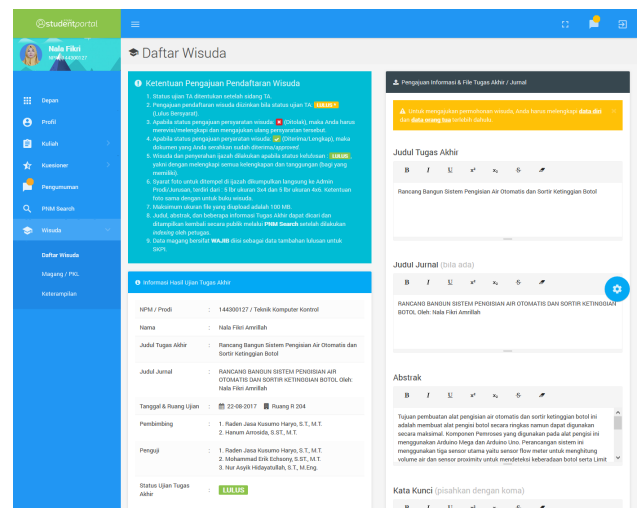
studentportal

Nala Fikri
NPM 144300127

Depan
Profil
Kuliah
Kuesioner
Pengumuman
PNM Search
Wisuda
Daftar Wisuda
Magang / PKL
Keterampilan

Daftar Wisuda

Ketentuan Pengajuan Pendaftaran Wisuda

1. Status ujian TA ditentukan setelah sidang TA.
2. Pengajuan pendaftaran wisuda diizinkan bila status ujian TA LULUS (Lulus Bersyarat).
3. Apabila status pengajuan persyaratan wisuda (Ditolak), maka Anda harus merevisi/melengkapi dan mengajukan ulang persyaratan tersebut.
4. Apabila status pengajuan persyaratan wisuda (Diterima/Lengkap), maka dokumen yang Anda serahkan sudah diterima/approved
5. Wisuda dan penyerahan ijazah dilakukan apabila status kelulusan: LULUS, yaitu dengan melengkapi semua kelengkapan dan tanggungan (bagi yang memiliki).
6. Syarat foto untuk ditempel di ijazah dikumpulkan langsung ke Admin Prodi/Jurusan, terdiri dari : 5 lbr ukuran 3x4 dan 5 lbr ukuran 4x6. Ketentuan foto sama dengan untuk buku wisuda.
7. Maksimum ukuran file yang diupload adalah 100 MB.
8. Judul, abstrak, dan beberapa informasi Tugas Akhir dapat dicari dan ditampilkan kembali secara publik melalui PNM Search setelah dilakukan indexing oleh petugas.
9. Data magang bersifat WAJIB diisi sebagai data tambahan lulusan untuk SKPI.

Informasi Hasil Ujian Tugas Akhir

| | | |
|---|---|---|
| NPM / Prodi | : | 144300127 / Teknik Komputer Kontrol |
| Nama | : | Nala Fikri Amrillah |
| Judul Tugas Akhir | : | Rancang Bangun Sistem Pengisian Air Otomatis dan Sortir Ketinggian Botol |
| Judul Jurnal | : | RANCANG BANGUN SISTEM PENGISIAN AIR OTOMATIS DAN SORTIR KETINGGIAN BOTOL Oleh: Nala Fikri Amrillah |
| Tanggal & Ruang Ujian | : | 22-08-2017 Ruang R 204 |
| Pembimbing | : | 1. Raden Jasa Kusumo Haryo, S.T., M.T. 2. Hanum Arrosida, S.ST., M.T. |
| Penguji | : | 1. Raden Jasa Kusumo Haryo, S.T., M.T. 2. Mohammad Erik Echsony, S.ST., M.T. 3. Nur Asyik Hidayatullah, S.T., M.Eng. |
| Status Ujian Tugas Akhir | : | LULUS |

Pengajuan Informasi & File Tugas Akhir / Jurnal

Untuk mengajukan permohonan wisuda, Anda harus melengkapi data diri dan data orang tua terlebih dahulu.

Judul Tugas Akhir
B I U x² x₂ S
Rancang Bangun Sistem Pengisian Air Otomatis dan Sortir Ketinggian Botol

Judul Jurnal (bila ada)
B I U x² x₂ S
RANCANG BANGUN SISTEM PENGISIAN AIR OTOMATIS DAN SORTIR KETINGGIAN BOTOL Oleh: Nala Fikri Amrillah

Abstrak
B I U x² x₂ S
Tujuan pembuatan alat pengisian air otomatis dan sortir ketinggian botol ini adalah membuat alat pengisi botol secara ringkas namun dapat digunakan secara maksimal. Komponen Pemroses yang digunakan pada alat pengisi ini menggunakan Arduino Mega dan Arduino Uno. Perancangan sistem ini menggunakan tiga sensor utama yaitu sensor flow meter untuk menghitung volume air dan sensor proximity untuk mendeteksi keberadaan botol serta Limit

Kata Kunci (pisahkan dengan koma)
B I U x² x₂ S